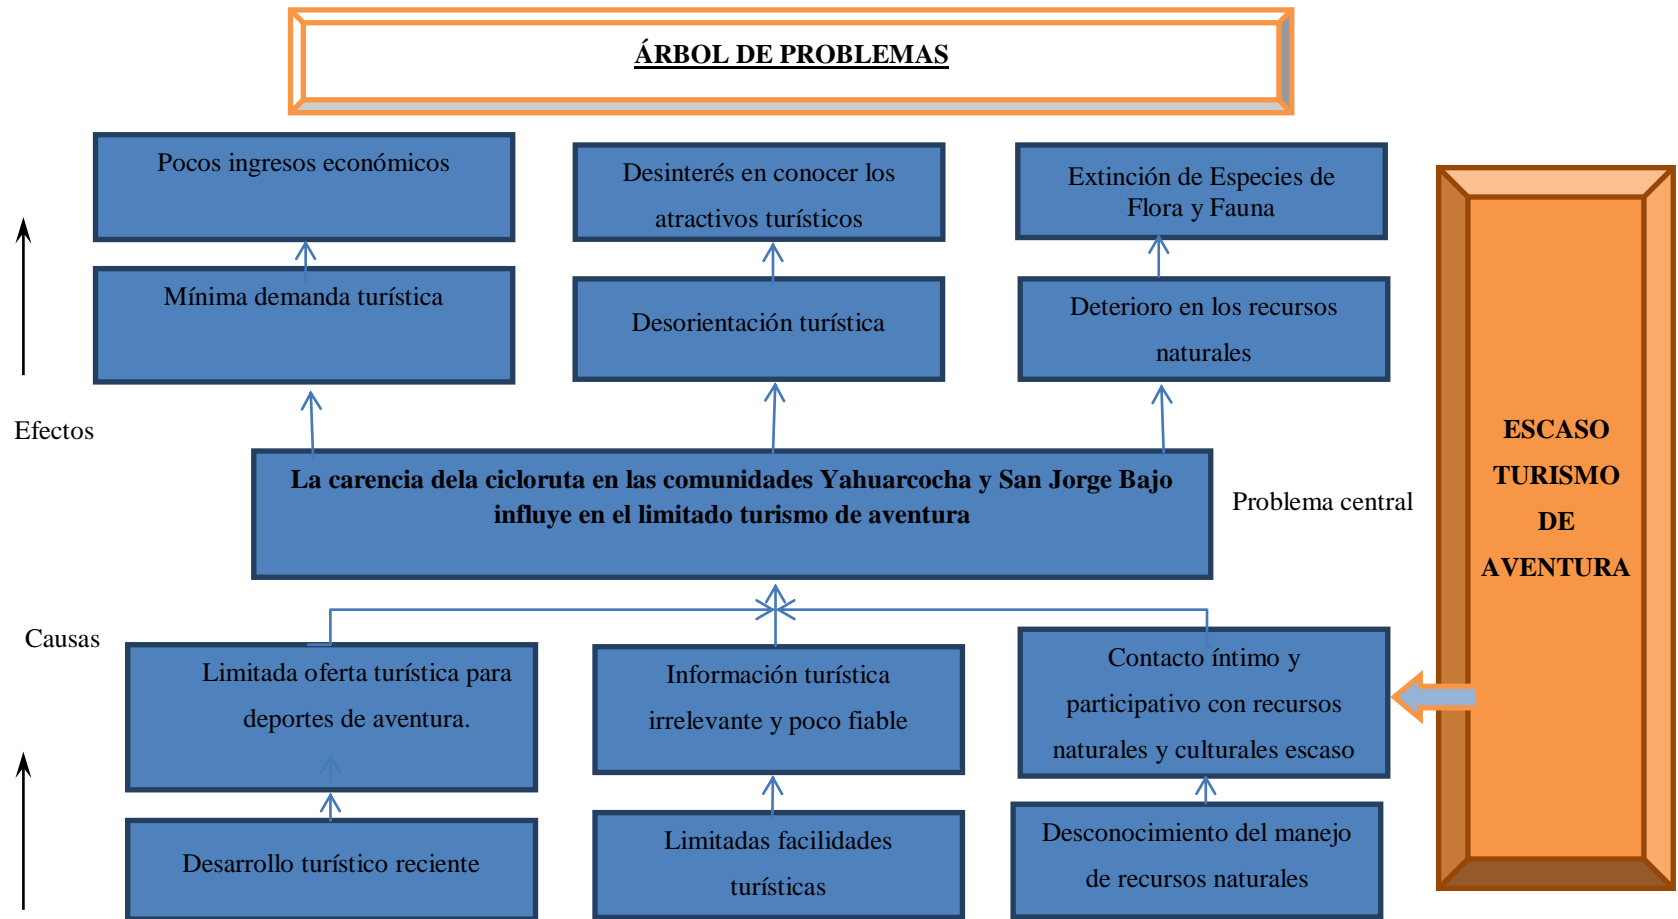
ÁRBOL DE PROBLEMAS

Pocos ingresos económicos

Desinterés en conocer los atractivos turísticos

Extinción de Especies de Flora y Fauna

Mínima demanda turística

Desorientación turística

Deterioro en los recursos naturales

Efectos

La carencia dela cicloruta en las comunidades Yahuarcocha y San Jorge Bajo influye en el limitado turismo de aventura

Problema central

ESCASO TURISMO DE AVENTURA

Causas

Limitada oferta turística para deportes de aventura.

Información turística irrelevante y poco fiable

Contacto íntimo y participativo con recursos naturales y culturales escaso

Desarrollo turístico reciente

Limitadas facilidades turísticas

Desconocimiento del manejo de recursos naturales